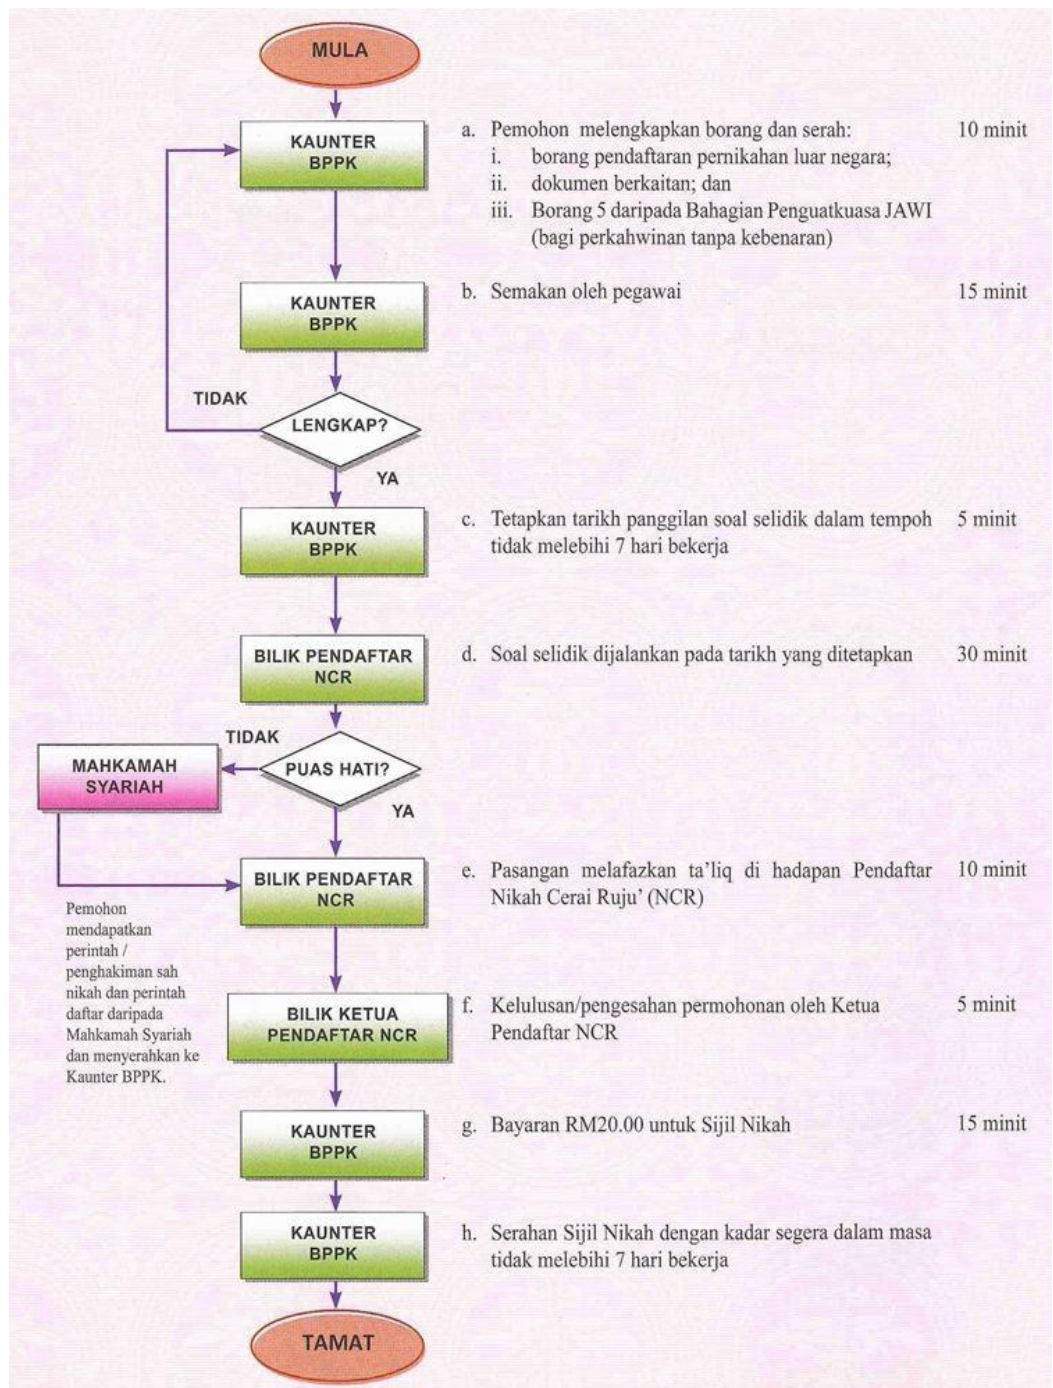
MULA

KAUNTER BPPK

a. Pemohon melengkapkan borang dan serah: 10 minit
i. borang pendaftaran pernikahan luar negara;
ii. dokumen berkaitan; dan
iii. Borang 5 daripada Bahagian Penguatkuasa JAWI (bagi perkahwinan tanpa kebenaran)

KAUNTER BPPK

b. Semakan oleh pegawai 15 minit

TIDAK

LENGKAP?

YA

KAUNTER BPPK

c. Tetapkan tarikh panggilan soal selidik dalam tempoh tidak melebihi 7 hari bekerja 5 minit

BILIK PENDAFTAR NCR

d. Soal selidik dijalankan pada tarikh yang ditetapkan 30 minit

TIDAK

MAHKAMAH SYARIAH

PUAS HATI?

YA

BILIK PENDAFTAR NCR

e. Pasangan melafazkan ta'liq di hadapan Pendaftar Nikah Cerai Ruju' (NCR) 10 minit

Pemohon mendapatkan perintah / penghakiman sah nikah dan perintah daftar daripada Mahkamah Syariah dan menyerahkan ke Kaunter BPPK.

BILIK KETUA PENDAFTAR NCR

f. Kelulusan/pengesahan permohonan oleh Ketua Pendaftar NCR 5 minit

KAUNTER BPPK

g. Bayaran RM20.00 untuk Sijil Nikah 15 minit

KAUNTER BPPK

h. Serahan Sijil Nikah dengan kadar segera dalam masa tidak melebihi 7 hari bekerja

TAMAT